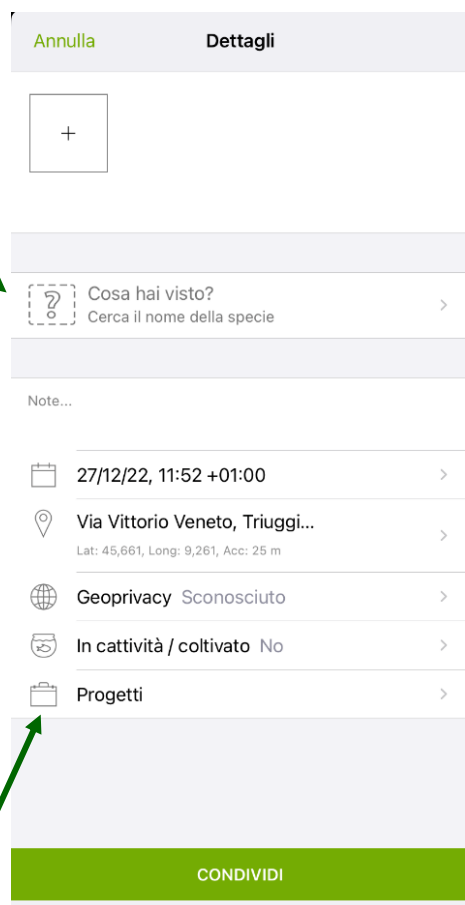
Annulla
Dettagli

+

Cosa hai visto?
Cerca il nome della specie

Note...

27/12/22, 11:52 +01:00

Via Vittorio Veneto, Triuggi...
Lat: 45,661, Long: 9,261, Acc: 25 m

Geoprivacy Sconosciuto

In cattività / coltivato No

Progetti

CONDIVIDI